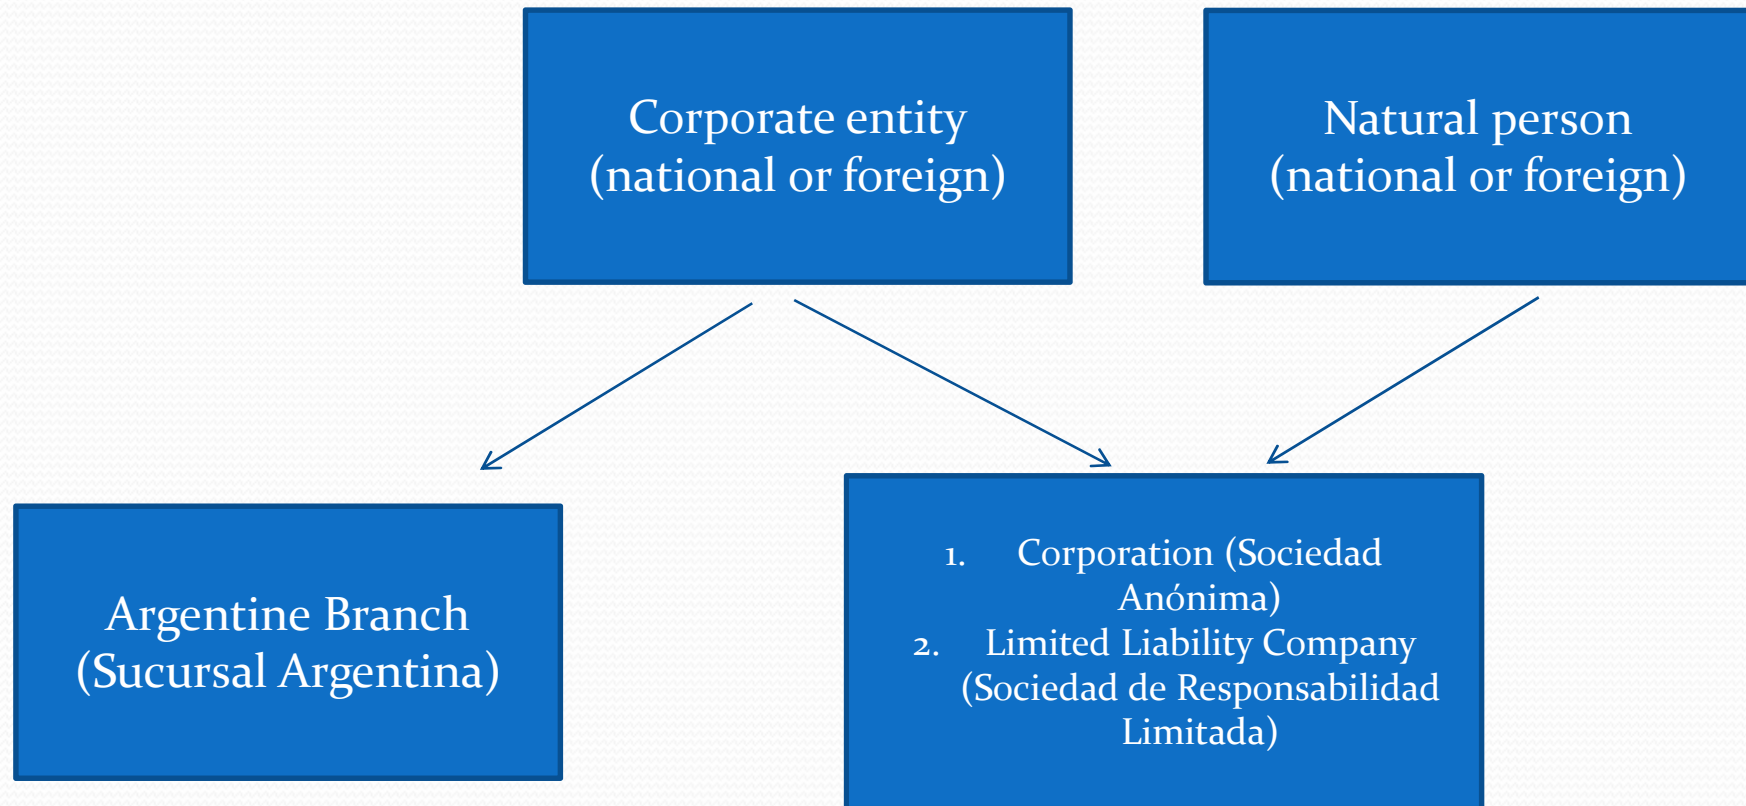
Corporate entity
(national or foreign)

Natural person
(national or foreign)

Argentine Branch
(Sucursal Argentina)

1. Corporation (Sociedad Anónima)
2. Limited Liability Company (Sociedad de Responsabilidad Limitada)